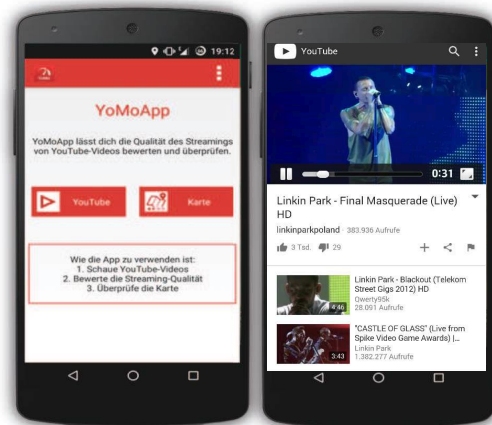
19:12

YoMoApp

YoMoApp lässt dich die Qualität des Streamings von YouTube-Videos bewerten und überprüfen.

YouTube

Karte

Wie die App zu verwenden ist:
1. Schaue YouTube-Videos
2. Bewerte die Streaming-Qualität
3. Überprüfe die Karte

YouTube

0:31

Linkin Park - Final Masquerade (Live) HD

linkinparkpoland · 383.936 Aufrufe

3 Tsd. 29

Linkin Park - Blackout (Telekom Street Gigs 2012) HD
Qwerty95k
28.091 Aufrufe
4:46

"CASTLE OF GLASS" (Live from Spike Video Game Awards) |...
Linkin Park
1.382.277 Aufrufe
3:43